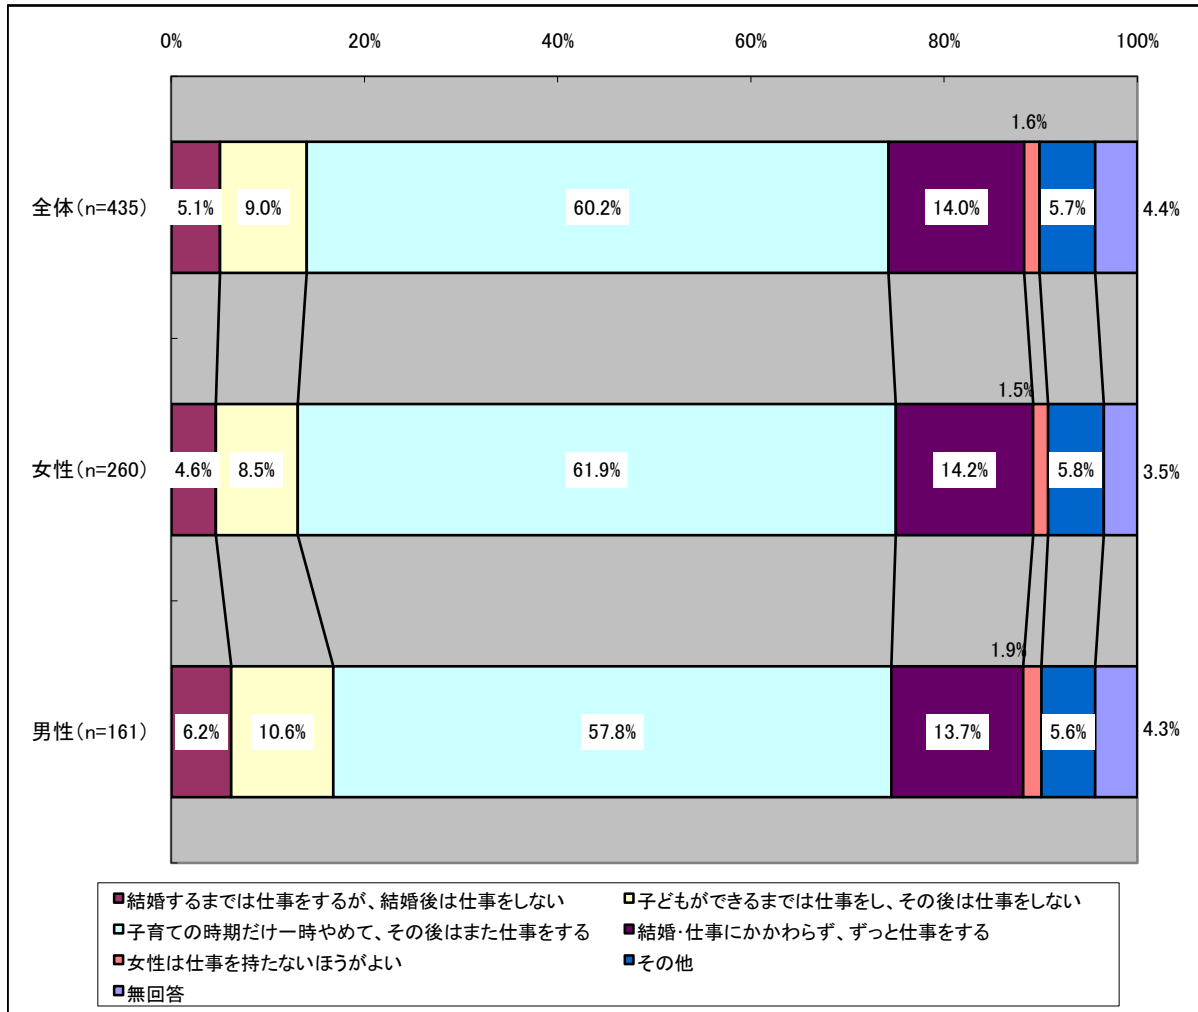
0%
20%
40%
60%
80%
100%

1.6%
全体（n=435）
5.1%
9.0%
60.2%
14.0%
5.7%
4.4%

1.5%
女性（n=260）
4.6%
8.5%
61.9%
14.2%
5.8%
3.5%

1.9%
男性（n=161）
6.2%
10.6%
57.8%
13.7%
5.6%
4.3%

結婚するまでは仕事をするが、結婚後は仕事をしない
子どもができるまでは仕事をし、その後は仕事をしない
子育ての時期だけ一時やめて、その後はまた仕事をする
結婚･仕事にかかわらず、ずっと仕事をする
女性は仕事を持たないほうがよい
その他
無回答